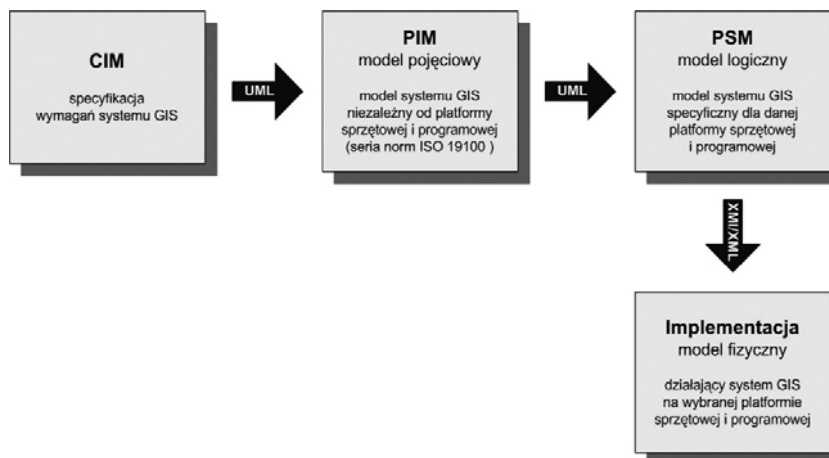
CIM

specyfikacja wymagań systemu GIS

UML

PIM
model pojęciowy

model systemu GIS niezależny od platformy sprzętowej i programowej (seria norm ISO 19100 )

UML

PSM
model logiczny

model systemu GIS specyficzny dla danej platformy sprzętowej i programowej

XMI/XML

Implementacja
model fizyczny

działający system GIS na wybranej platformie sprzętowej i programowej